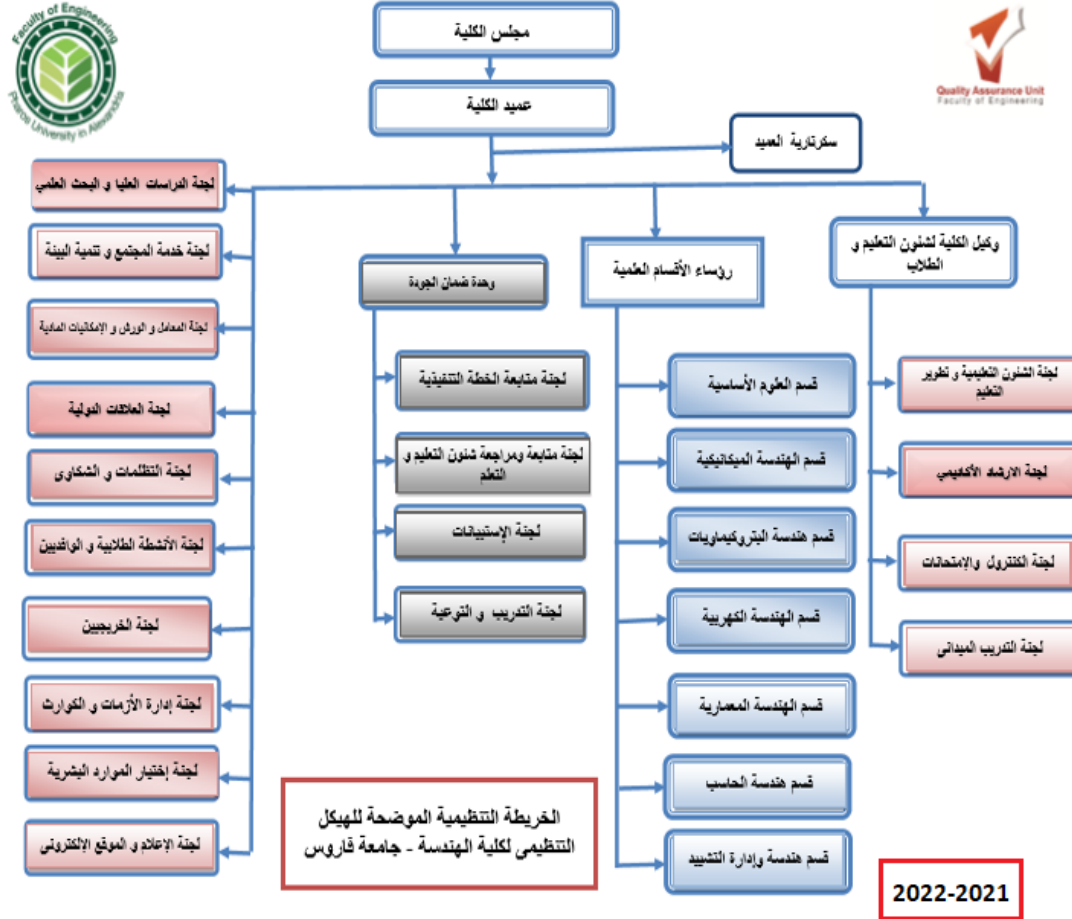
Faculty of Engineering
Pharos University in Alexandria

Quality Assurance Unit
Faculty of Engineering

مجلس الكلية

عميد الكلية

سكرتارية العميد

لجنة الدراسات العليا و البحث العلمي

لجنة خدمة المجتمع و تنمية البيئة

لجنة المعامل و الورش و الإمكانيات المادية

لجنة العلاقات الدولية

لجنة التظلمات و الشكاوى

لجنة الأنشطة الطلابية و الوافدين

لجنة الخريجين

لجنة إدارة الأزمات و الكوارث

لجنة إختيار الموارد البشرية

لجنة الإعلام و الموقع الإلكترونى

وحدة ضمان الجودة

لجنة متابعة الخطة التنفيذية

لجنة متابعة ومراجعة شئون التعليم و التعلم

لجنة الإستبيانات

لجنة التدريب و التوعية

رؤساء الأقسام العلمية

قسم العلوم الأساسية

قسم الهندسة الميكانيكية

قسم هندسة البتروكيماويات

قسم الهندسة الكهربية

قسم الهندسة المعمارية

قسم هندسة الحاسب

قسم هندسة وإدارة التشييد

وكيل الكلية لشئون التعليم و الطلاب

لجنة الشئون التعليمية و تطوير التعليم

لجنة الارشاد الأكاديمي

لجنة الكنترول والإمتحانات

لجنة التدريب الميدانى

الخريطة التنظيمية الموضحة للهيكل التنظيمى لكلية الهندسة - جامعة فاروس

2022-2021